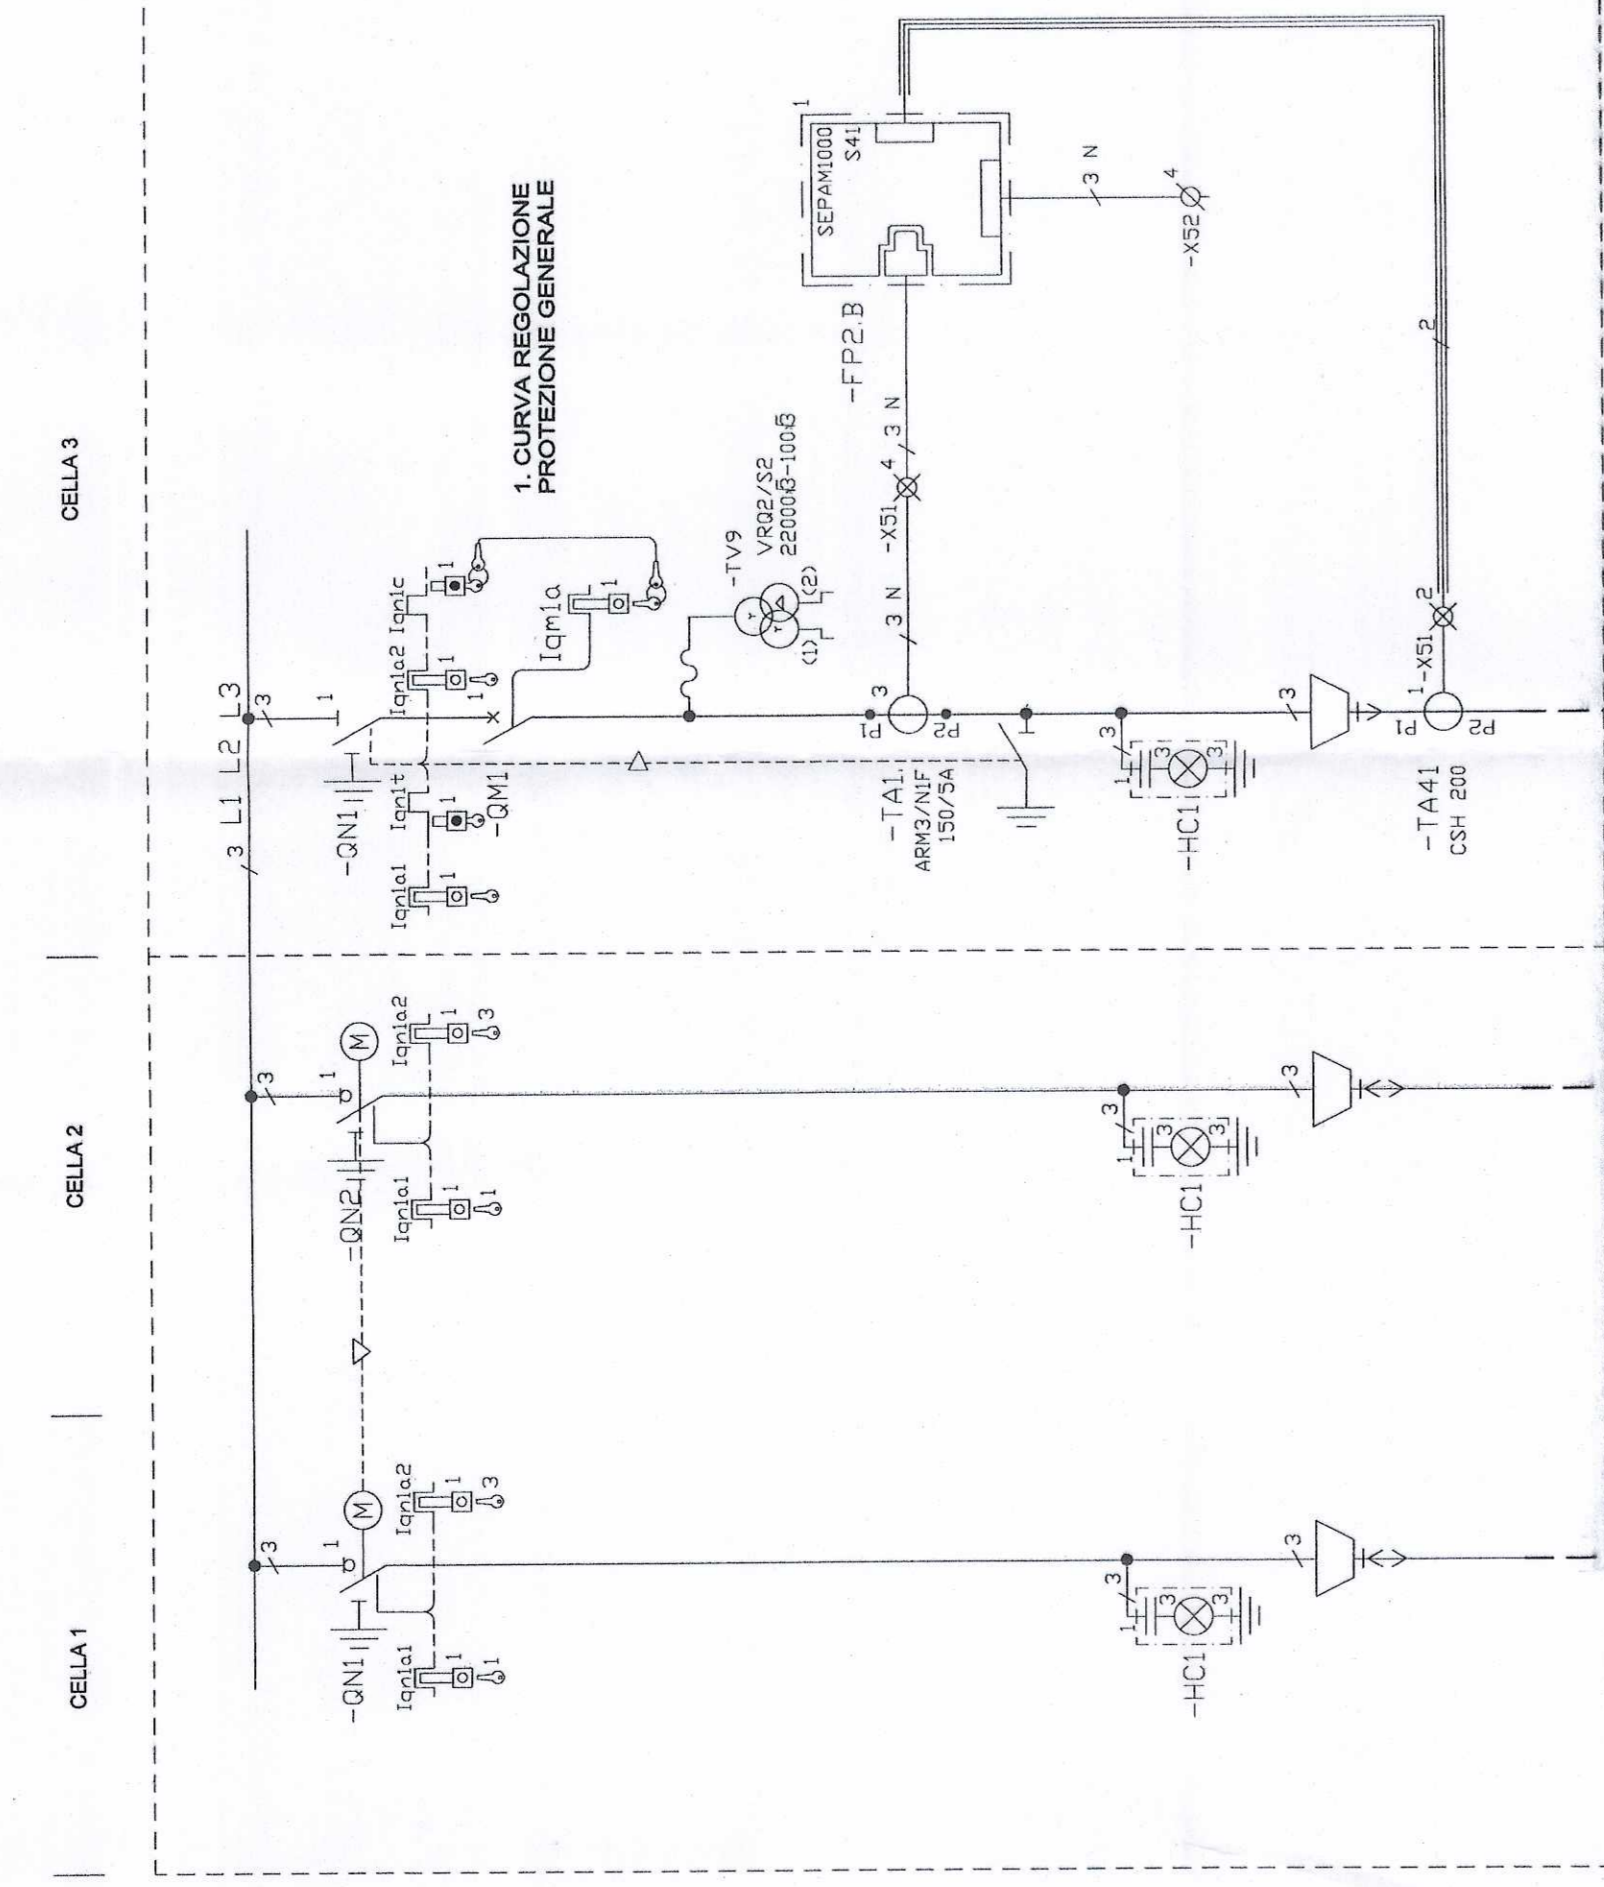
CELLA 3

CELLA 2

CELLA 1

1. CURVA REGOLAZIONE PROTEZIONE GENERALE

SEPAM1000 S41

1

-FP2.B

3 N

4

-X52

3 N

4

-X51

3 N

2

2

1-X51

L1 L2 L3

3

3

1

-QN1

Iqn1a1

Iqn1t

Iqn1a2

Iqn1c

1

1

1

1

1

-QM1

Iqm1a

1

-TV9

VRQ2/S2

22000/√3-100/√3

(1)

(2)

3

P1

P2

-TA1

ARM3/N1F

150/5A

3

1

3

3

-HC1

3

P1

P2

-TA41

CSH 200

3

1

-QN2

Iqn1a1

1

1

Iqn1a2

1

3

M

3

1

3

3

-HC1

3

3

1

-QN1

Iqn1a1

1

1

Iqn1a2

1

3

M

3

1

3

3

-HC1

3